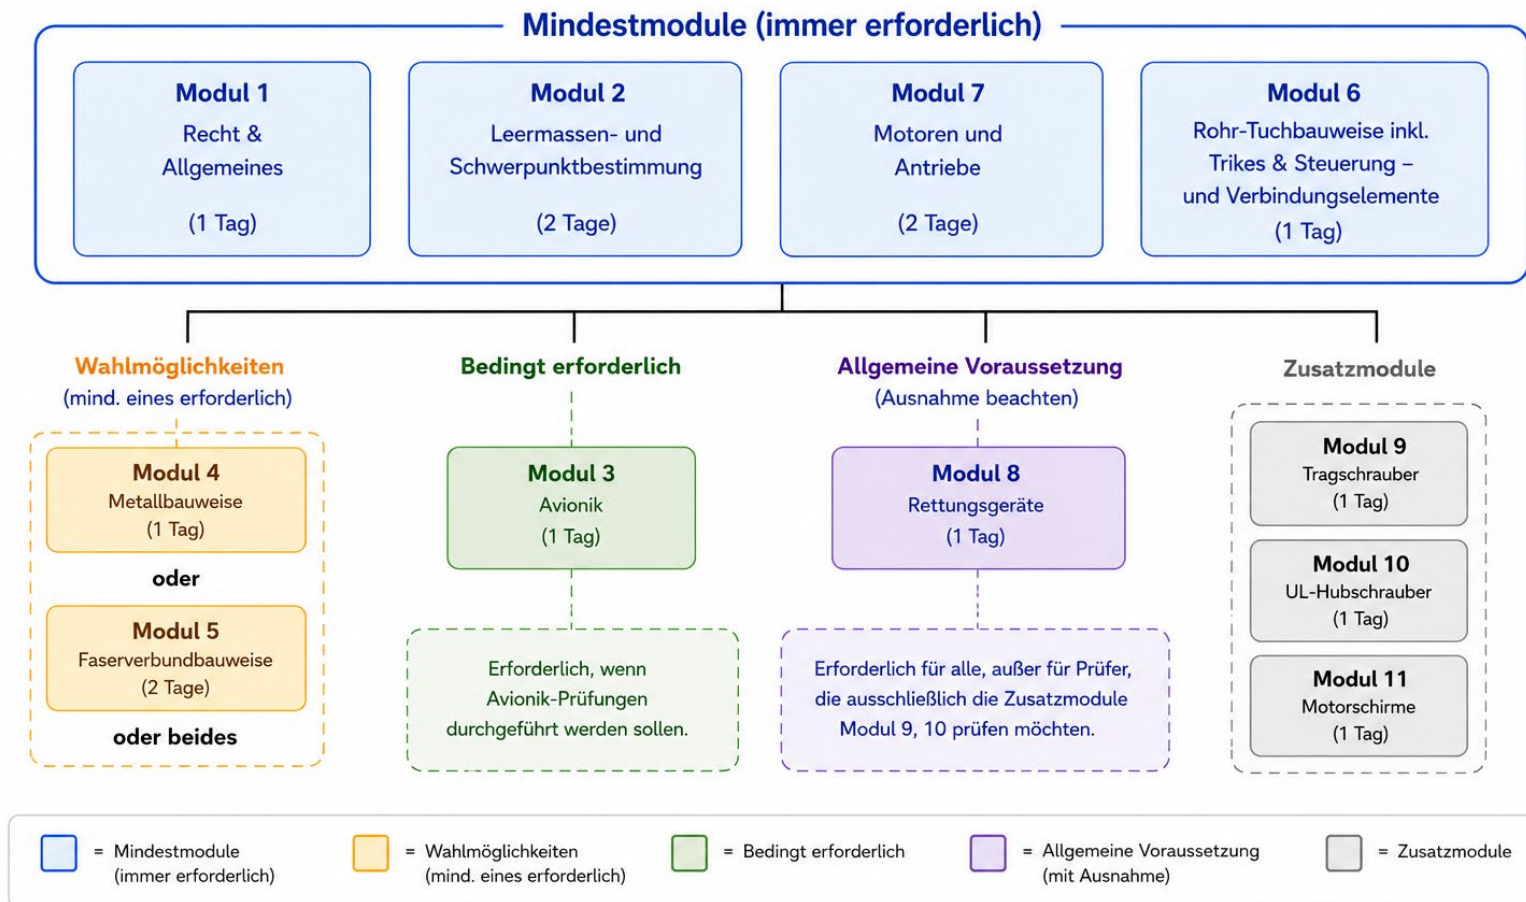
Mindestmodule (immer erforderlich)

Modul 1
Recht & Allgemeines
(1 Tag)

Modul 2
Leermassen- und Schwerpunktbestimmung
(2 Tage)

Modul 7
Motoren und Antriebe
(2 Tage)

Modul 6
Rohr-Tuchbauweise inkl. Trikes & Steuerung – und Verbindungselemente
(1 Tag)

Wahlmöglichkeiten
(mind. eines erforderlich)

Modul 4
Metallbauweise
(1 Tag)

oder

Modul 5
Faserverbundbauweise
(2 Tage)

oder beides

Bedingt erforderlich

Modul 3
Avionik
(1 Tag)

Erforderlich, wenn Avionik-Prüfungen durchgeführt werden sollen.

Allgemeine Voraussetzung
(Ausnahme beachten)

Modul 8
Rettungsgeräte
(1 Tag)

Erforderlich für alle, außer für Prüfer, die ausschließlich die Zusatzmodule Modul 9, 10 prüfen möchten.

Zusatzmodule

Modul 9
Tragschrauber
(1 Tag)

Modul 10
UL-Hubschrauber
(1 Tag)

Modul 11
Motorschirme
(1 Tag)

= Mindestmodule (immer erforderlich)
= Wahlmöglichkeiten (mind. eines erforderlich)
= Bedingt erforderlich
= Allgemeine Voraussetzung (mit Ausnahme)
= Zusatzmodule